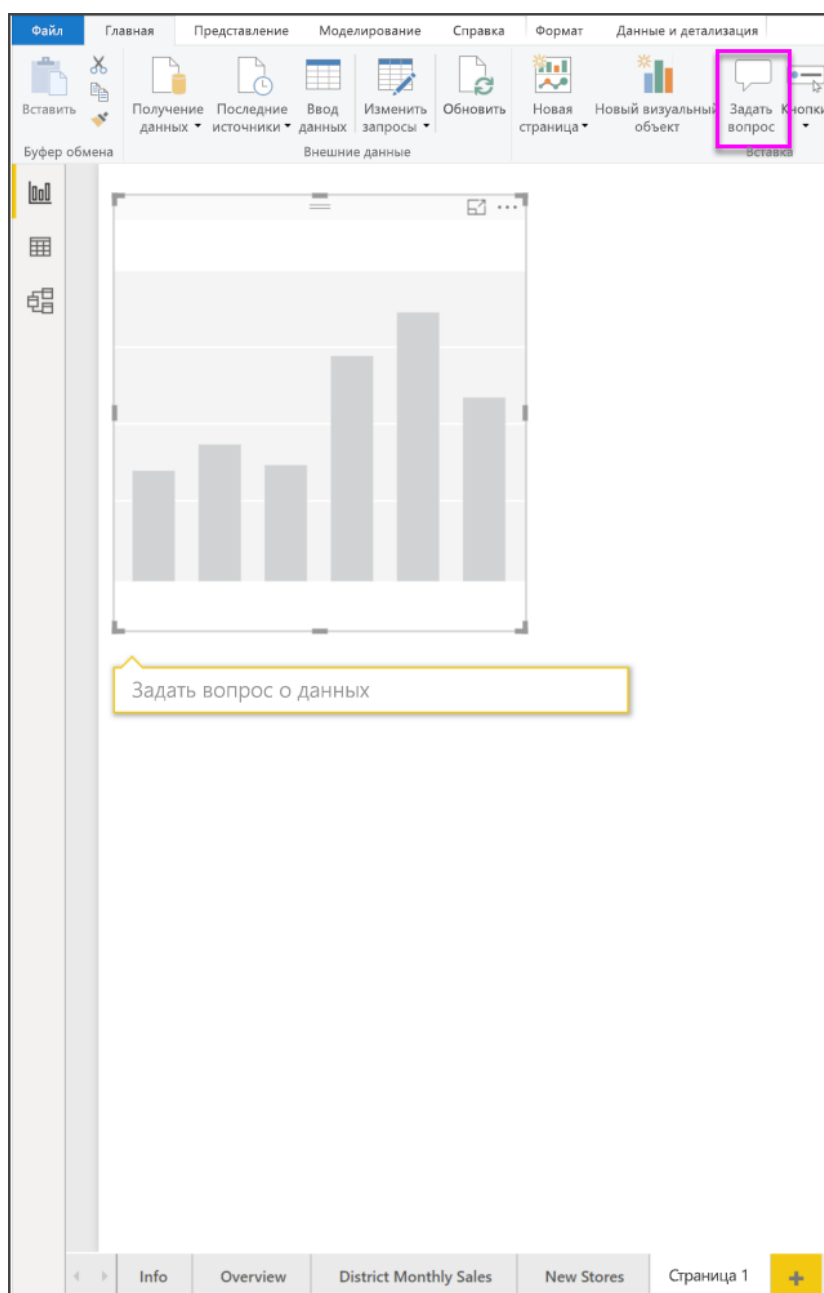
Файл Главная Представление Моделирование Справка Формат Данные и детализация

Вставить

Буфер обмена

Получение данных

Последние источники

Ввод данных

Изменить запросы

Обновить

Внешние данные

Новая страница

Новый визуальный объект

Задать вопрос

Кнопки

Вставка

Задать вопрос о данных

Info Overview District Monthly Sales New Stores Страница 1 +